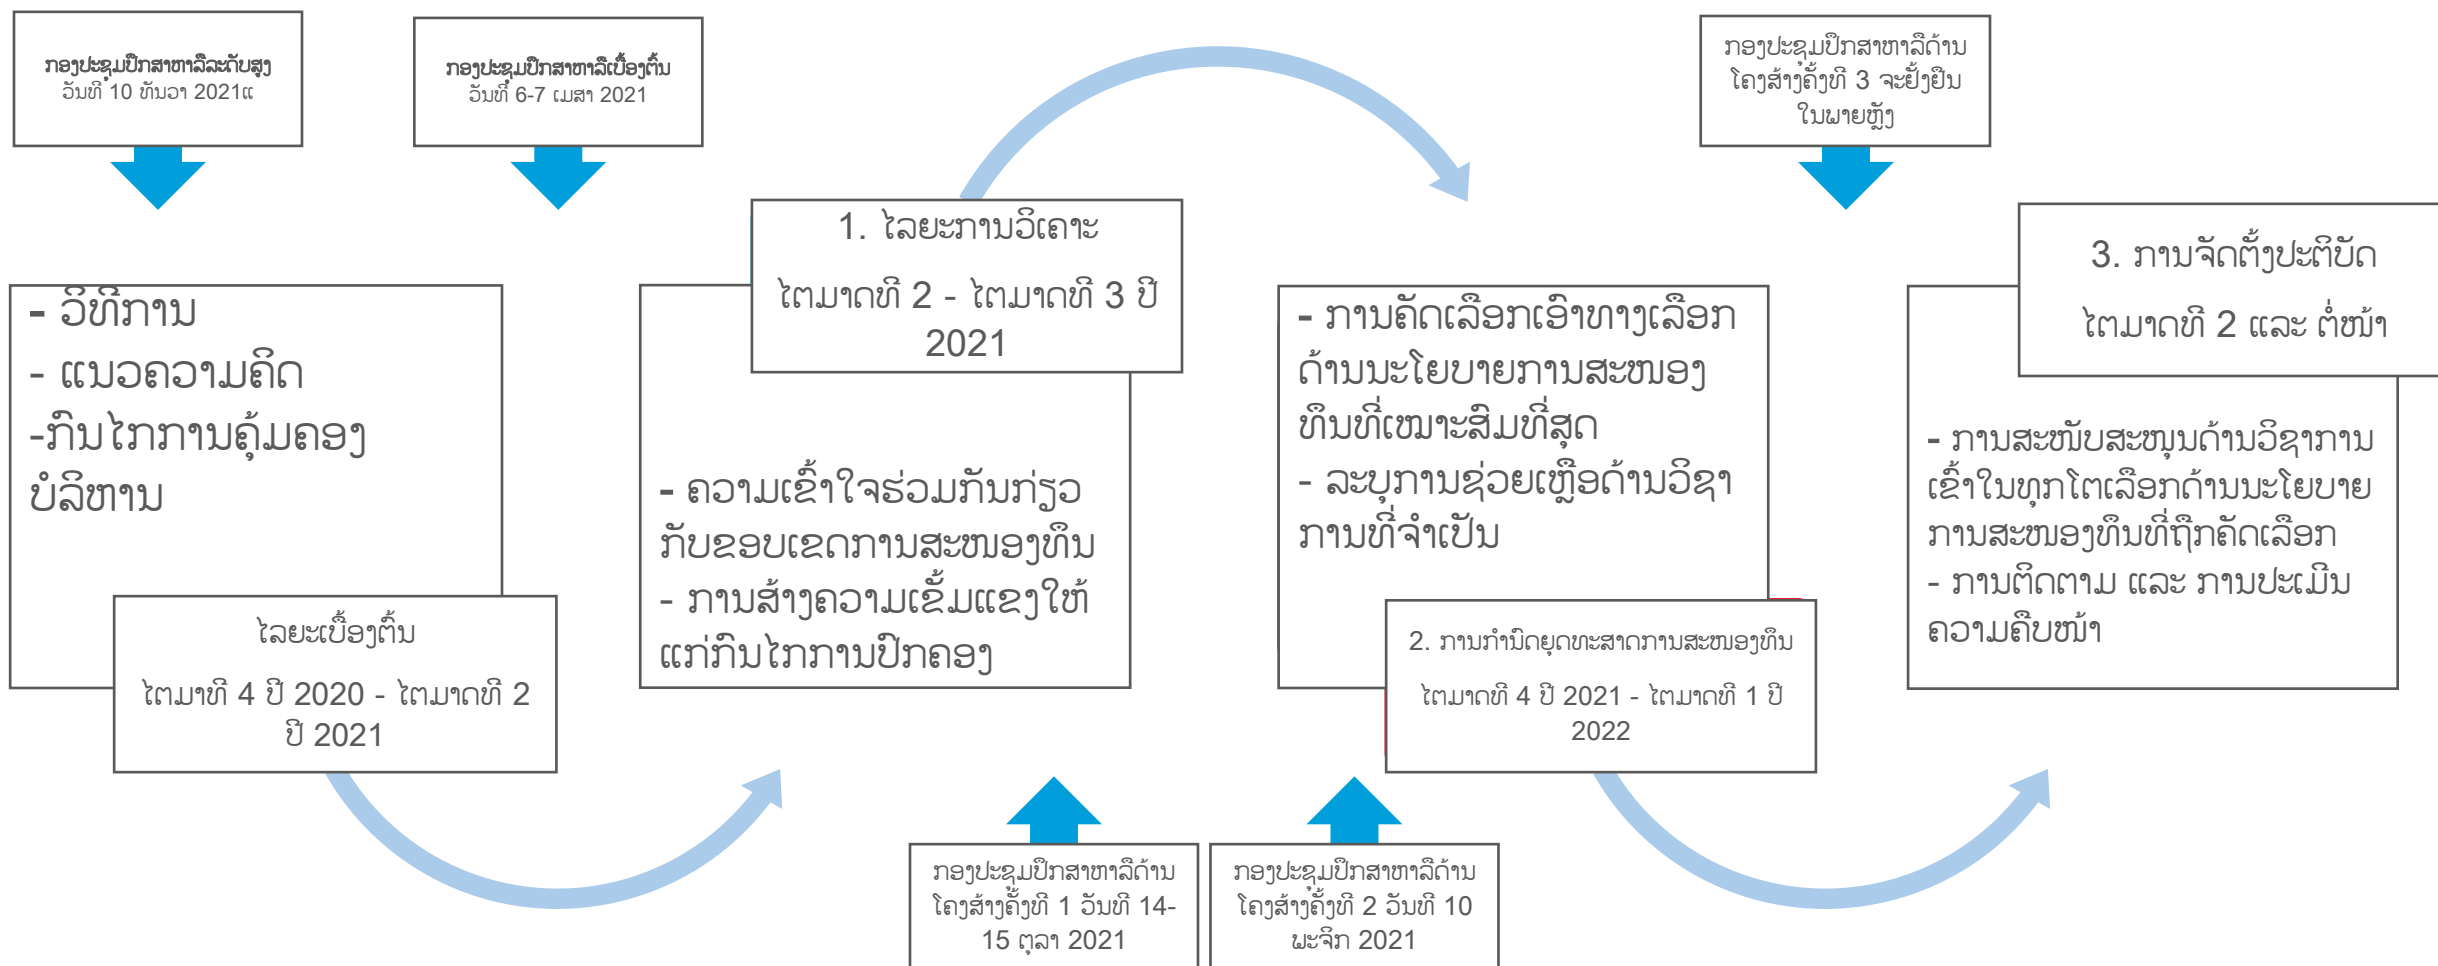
ກອງປະຊຸມປຶກສາຫາລືລະດັບສູງ
ວັນທີ 10 ທັນວາ 2021ແ

ກອງປະຊຸມປຶກສາຫາລືເບື້ອງຕົ້ນ
ວັນທີ 6-7 ເມສາ 2021

ກອງປະຊຸມປຶກສາຫາລືດ້ານໂຄງສ້າງຄັ້ງທີ 3 ຈະຢັ້ງຢືນໃນພາຍຫຼັງ

- ວິທີການ
- ແນວຄວາມຄິດ
-ກົນໄກການຄຸ້ມຄອງບໍລິຫານ

ໄລຍະເບື້ອງຕົ້ນ
ໄຕມາທີ 4 ປີ 2020 - ໄຕມາດທີ 2 ປີ 2021

1. ໄລຍະການວິເຄາະ
ໄຕມາດທີ 2 - ໄຕມາດທີ 3 ປີ 2021

- ຄວາມເຂົ້າໃຈຮ່ວມກັນກ່ຽວກັບຂອບເຂດການສະໜອງທຶນ
- ການສ້າງຄວາມເຂັ້ມແຂງໃຫ້ແກ່ກົນໄກການປົກຄອງ

- ການຄັດເລືອກເອົາທາງເລືອກດ້ານນະໂຍບາຍການສະໜອງທຶນທີ່ເໝາະສົມທີ່ສຸດ
- ລະບຸການຊ່ວຍເຫຼືອດ້ານວິຊາການທີ່ຈຳເປັນ

2. ການກຳນົດຍຸດທະສາດການສະໜອງທຶນ
ໄຕມາດທີ 4 ປີ 2021 - ໄຕມາດທີ 1 ປີ 2022

3. ການຈັດຕັ້ງປະຕິບັດ
ໄຕມາດທີ 2 ແລະ ຕໍ່ໜ້າ

- ການສະໜັບສະໜູນດ້ານວິຊາການເຂົ້າໃນທຸກໂຕເລືອກດ້ານນະໂຍບາຍການສະໜອງທຶນທີ່ຖືກຄັດເລືອກ
- ການຕິດຕາມ ແລະ ການປະເມີນຄວາມຄືບໜ້າ

ກອງປະຊຸມປຶກສາຫາລືດ້ານໂຄງສ້າງຄັ້ງທີ 1 ວັນທີ 14-15 ຕຸລາ 2021

ກອງປະຊຸມປຶກສາຫາລືດ້ານໂຄງສ້າງຄັ້ງທີ 2 ວັນທີ 10 ພະຈິກ 2021